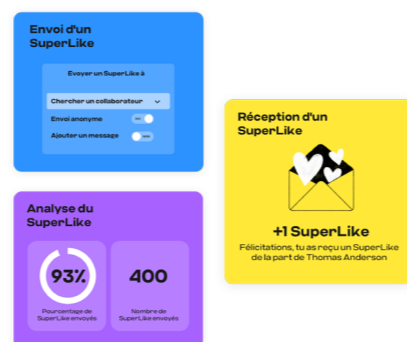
Envoi d'un SuperLike

Envoyer un SuperLike à

Chercher un collaborateur

Envoi anonyme

Ajouter un message

Réception d'un SuperLike

+1 SuperLike

Félicitations, tu as reçu un SuperLike de la part de Thomas Anderson

Analyse du SuperLike

93%

Pourcentage de SuperLike envoyés

400

Nombre de SuperLike envoyés